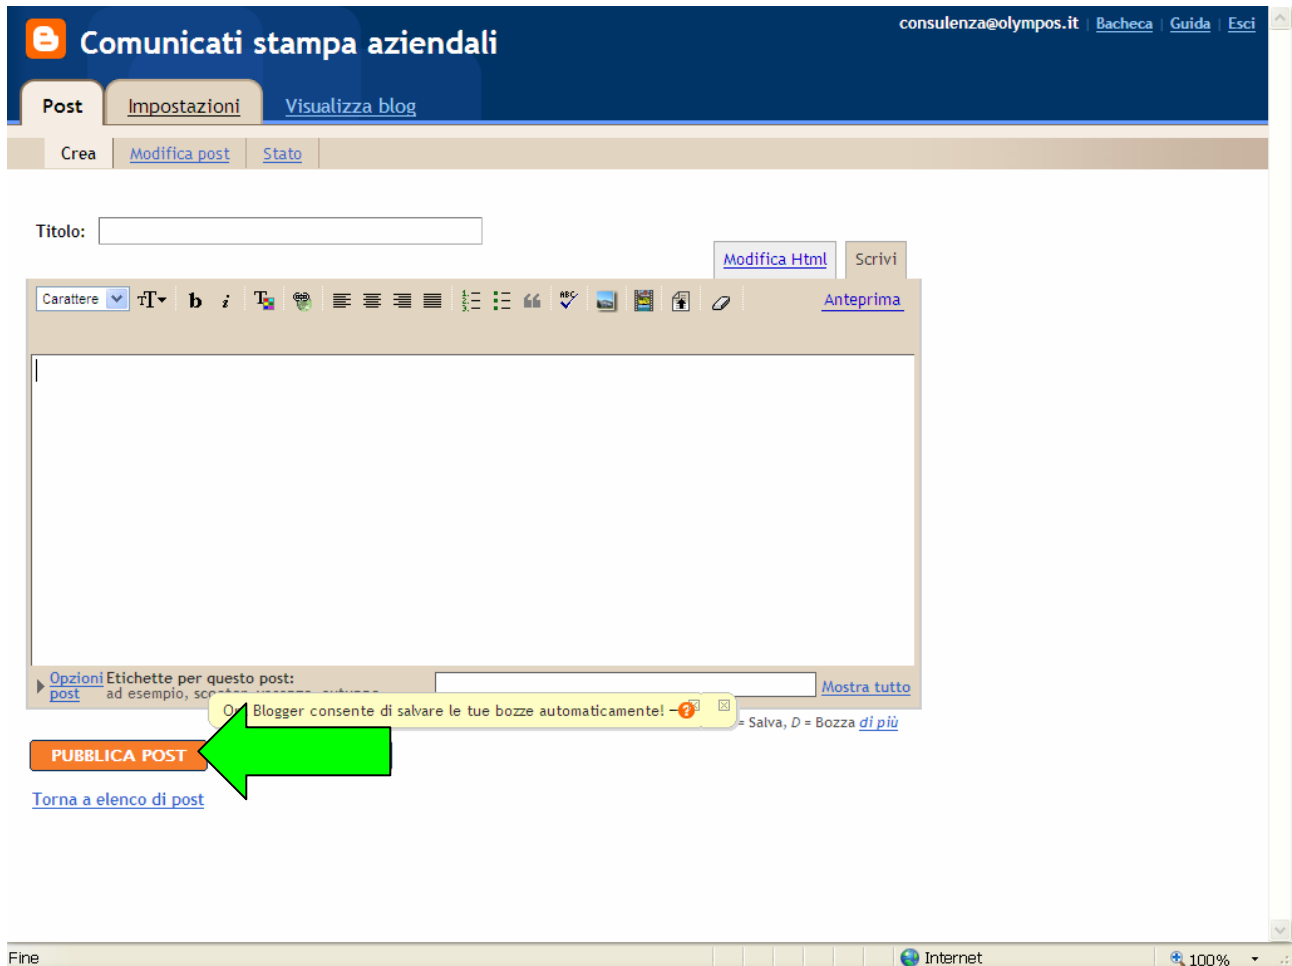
Comunicati stampa aziendali

consulenza@olympos.it | Bacheca | Guida | Esci

Post | Impostazioni | Visualizza blog

Crea | Modifica post | Stato

Titolo:

Modifica Html | Scrivi

Carattere

Anteprima

Opzioni post

Etichette per questo post:
ad esempio, sc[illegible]

Mostra tutto

O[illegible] Blogger consente di salvare le tue bozze automaticamente!

= Salva, D = Bozza di più

PUBBLICA POST

Torna a elenco di post

Fine

Internet

100%